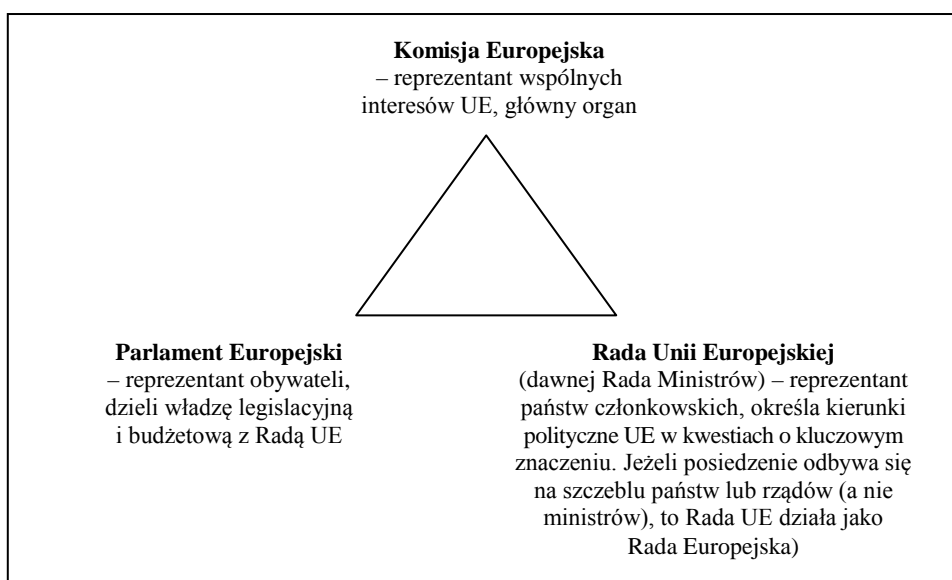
**Komisja Europejska**
– reprezentant wspólnych interesów UE, główny organ

**Parlament Europejski**
– reprezentant obywateli, dzieli władzę legislacyjną i budżetową z Radą UE

**Rada Unii Europejskiej**
(dawnej Rada Ministrów) – reprezentant państw członkowskich, określa kierunki polityczne UE w kwestiach o kluczowym znaczeniu. Jeżeli posiedzenie odbywa się na szczeblu państw lub rządów (a nie ministrów), to Rada UE działa jako Rada Europejska)